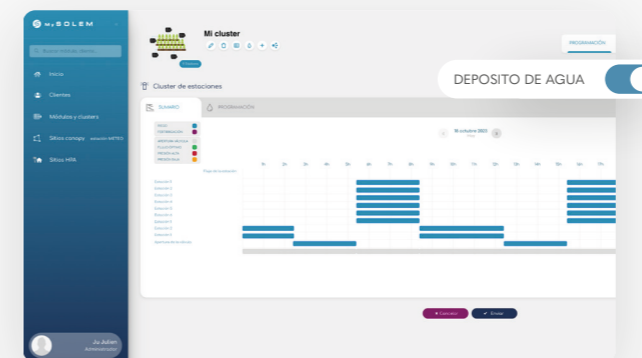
MySOLEM

Buscar módulo, cliente...

Inicio

Clientes

Módulos y clusters

Sitios canopy

Sitios HPA

Mi cluster

PROGRAMACIÓN

DEPOSITO DE AGUA

Cluster de estaciones

SUMARIO

PROGRAMACIÓN

16 octubre 2023

Estación 1
Estación 2
Estación 3
Estación 4
Estación 5
Estación 6
Estación 7
Estación 8
Estación 9
Estación 10

Cancelar

Enviar

Ju Julien
Administrador